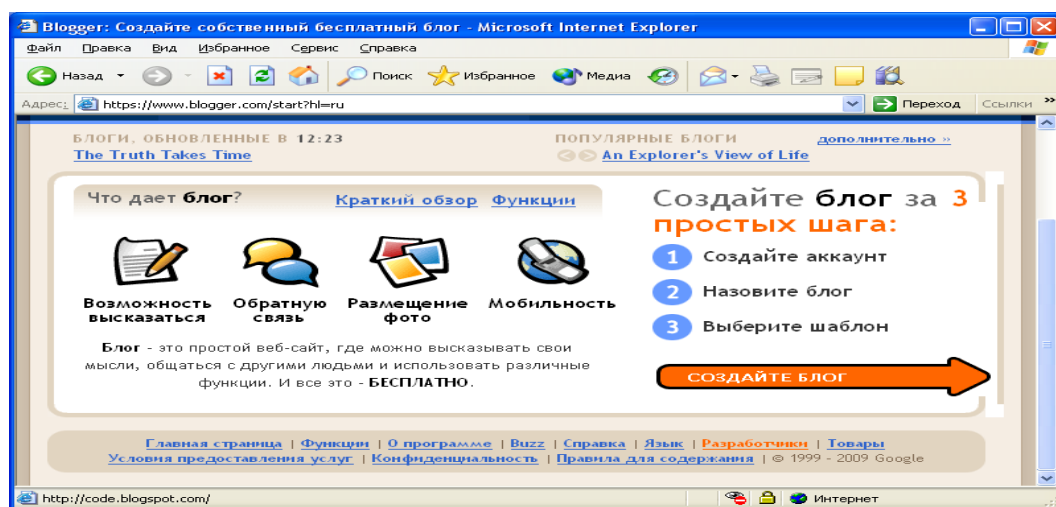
Blogger: Создайте собственный бесплатный блог - Microsoft Internet Explorer

Файл Правка Вид Избранное Сервис Справка

Назад Поиск Избранное Медиа

Адрес: https://www.blogger.com/start?hl=ru Переход Ссылки

БЛОГИ, ОБНОВЛЕННЫЕ В 12:23
The Truth Takes Time

ПОПУЛЯРНЫЕ БЛОГИ
дополнительно »
An Explorer's View of Life

Что дает блог?
Краткий обзор Функции

Возможность высказаться
Обратную связь
Размещение фото
Мобильность

Блог - это простой веб-сайт, где можно высказывать свои мысли, общаться с другими людьми и использовать различные функции. И все это - БЕСПЛАТНО.

Создайте блог за 3 простых шага:
1 Создайте аккаунт
2 Назовите блог
3 Выберите шаблон

СОЗДАЙТЕ БЛОГ

Главная страница | Функции | О программе | Buzz | Справка | Язык | Разработчики | Товары
Условия предоставления услуг | Конфиденциальность | Правила для содержания | © 1999 - 2009 Google

http://code.blogspot.com/
Интернет